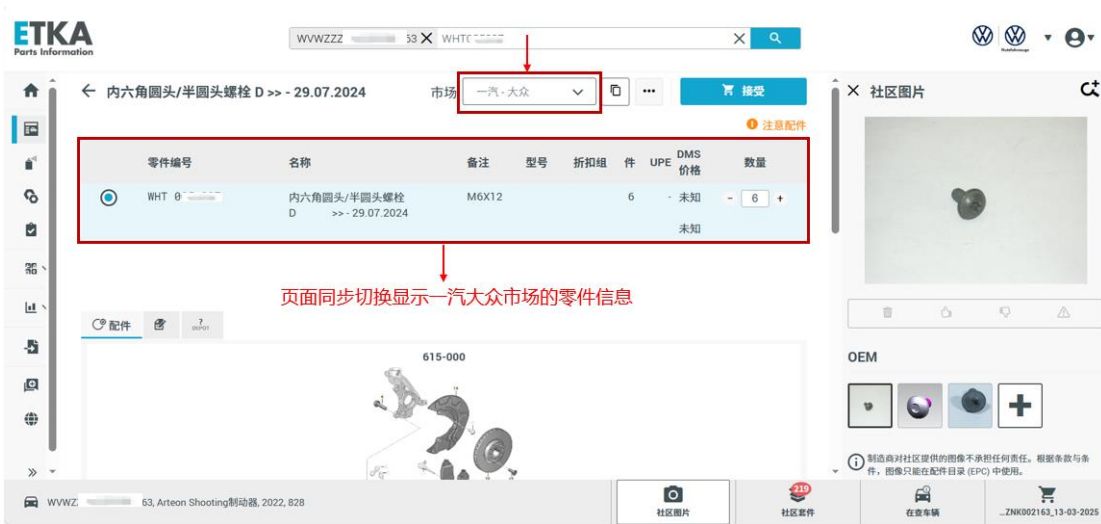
ETKA
Parts Information

WVWZZZ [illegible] 63 × WHT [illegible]

← 内六角圆头/半圆头螺栓 D >> - 29.07.2024

市场 一汽 - 大众

接受

注意配件

| | 零件编号 | 名称 | 备注 | 型号 | 折扣组 | 件 | UPE | DMS 价格 | 数量 |
|---|---|---|---|---|---|---|---|---|---|
| ◉ | WHT 0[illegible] | 内六角圆头/半圆头螺栓 D >> - 29.07.2024 | M6X12 | | | 6 | - | 未知 未知 | − 6 + |

页面同步切换显示一汽大众市场的零件信息

配件 DEPOT

615-000

× 社区图片

OEM

制造商对社区提供的图像不承担任何责任。根据条款与条件，图像只能在配件目录 (EPC) 中使用。

WVWZ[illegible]63, Arteon Shooting制动器, 2022, 828

社区图片

219
社区套件

在查车辆

...ZNK002163_13-03-2025